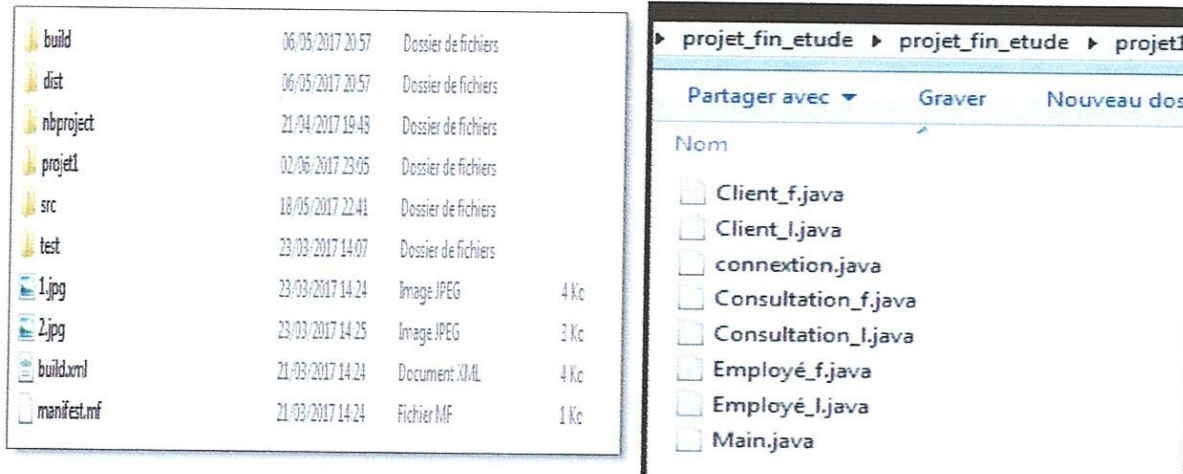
| | | | |
|---|---|---|---|
| build | 06/05/2017 20:57 | Dossier de fichiers | |
| dist | 06/05/2017 20:57 | Dossier de fichiers | |
| nbproject | 21/04/2017 19:43 | Dossier de fichiers | |
| projet1 | 02/06/2017 23:05 | Dossier de fichiers | |
| src | 18/05/2017 22:41 | Dossier de fichiers | |
| test | 23/03/2017 14:07 | Dossier de fichiers | |
| 1.jpg | 23/03/2017 14:24 | Image JPEG | 4 Ko |
| 2.jpg | 23/03/2017 14:25 | Image JPEG | 3 Ko |
| build.xml | 21/03/2017 14:24 | Document XML | 4 Ko |
| manifest.mf | 21/03/2017 14:24 | Fichier MF | 1 Ko |

▸ projet_fin_etude ▸ projet_fin_etude ▸ projet1

Partager avec ▾ Graver Nouveau dos

Nom

Client_f.java
Client_l.java
connextion.java
Consultation_f.java
Consultation_l.java
Employé_f.java
Employé_l.java
Main.java